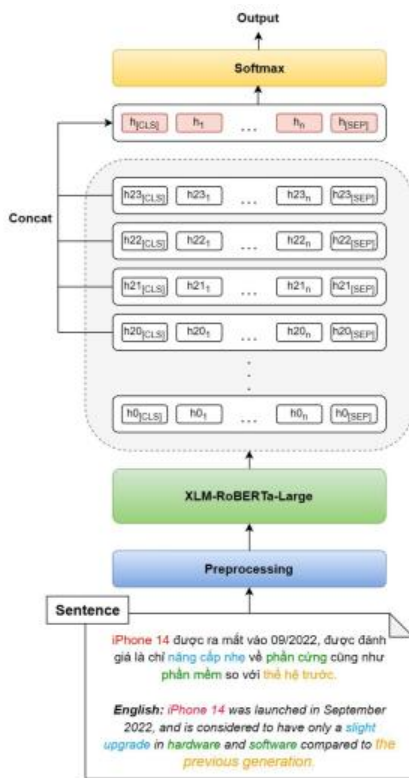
Output

Softmax

$h_{[CLS]}$ $h_1$ … $h_n$ $h_{[SEP]}$

Concat

$h23_{[CLS]}$ $h23_1$ … $h23_n$ $h23_{[SEP]}$

$h22_{[CLS]}$ $h22_1$ … $h22_n$ $h22_{[SEP]}$

$h21_{[CLS]}$ $h21_1$ … $h21_n$ $h21_{[SEP]}$

$h20_{[CLS]}$ $h20_1$ … $h20_n$ $h20_{[SEP]}$

$h0_{[CLS]}$ $h0_1$ … $h0_n$ $h0_{[SEP]}$

XLM-RoBERTa-Large

Preprocessing

Sentence

iPhone 14 được ra mắt vào 09/2022, được đánh giá là chỉ nâng cấp nhẹ về phần cứng cũng như phần mềm so với thế hệ trước.

English: iPhone 14 was launched in September 2022, and is considered to have only a slight upgrade in hardware and software compared to the previous generation.